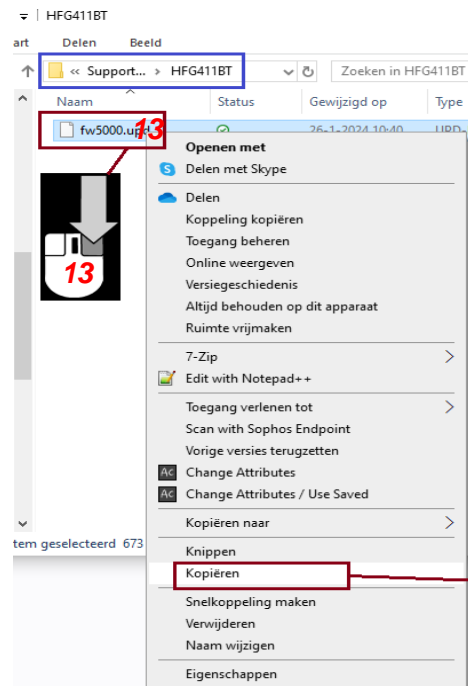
HFG411BT

art Delen Beeld

« Support... › HFG411BT

Zoeken in HFG411BT

Naam

Status

Gewijzigd op

Type

fw5000.upd

13

26-1-2024 10:40

UPD-

13

Openen met

Delen met Skype

Delen

Koppeling kopiëren

Toegang beheren

Online weergeven

Versiegeschiedenis

Altijd behouden op dit apparaat

Ruimte vrijmaken

7-Zip

Edit with Notepad++

Toegang verlenen tot

Scan with Sophos Endpoint

Vorige versies terugzetten

Change Attributes

Change Attributes / Use Saved

Kopiëren naar

Knippen

Kopiëren

Snelkoppeling maken

Verwijderen

Naam wijzigen

Eigenschappen

tem geselecteerd 673